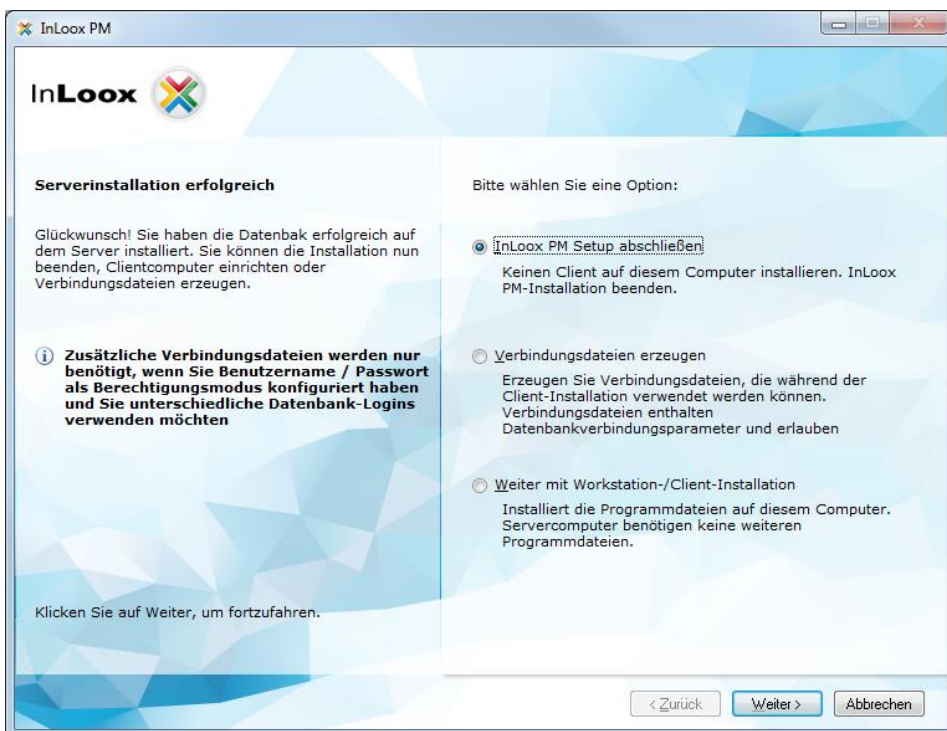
InLoox PM

InLoox

Serverinstallation erfolgreich

Glückwunsch! Sie haben die Datenbak erfolgreich auf dem Server installiert. Sie können die Installation nun beenden, Clientcomputer einrichten oder Verbindungsdateien erzeugen.

Zusätzliche Verbindungsdateien werden nur benötigt, wenn Sie Benutzername / Passwort als Berechtigungsmodus konfiguriert haben und Sie unterschiedliche Datenbank-Logins verwenden möchten

Klicken Sie auf Weiter, um fortzufahren.

Bitte wählen Sie eine Option:

InLoox PM Setup abschließen

Keinen Client auf diesem Computer installieren. InLoox PM-Installation beenden.

Verbindungsdateien erzeugen

Erzeugen Sie Verbindungsdateien, die während der Client-Installation verwendet werden können. Verbindungsdateien enthalten Datenbankverbindungsparameter und erlauben

Weiter mit Workstation-/Client-Installation

Installiert die Programmdateien auf diesem Computer. Servercomputer benötigen keine weiteren Programmdateien.

< Zurück Weiter > Abbrechen